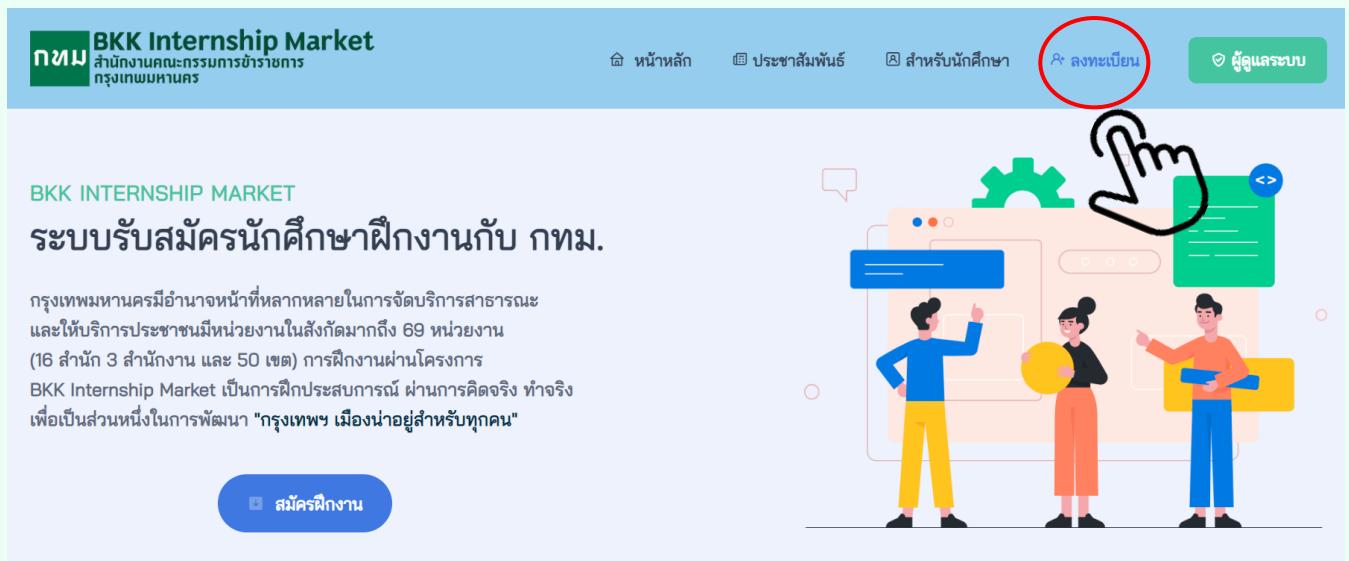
กทม BKK Internship Market
สำนักงานคณะกรรมการข้าราชการ
กรุงเทพมหานคร

หน้าหลัก ประชาสัมพันธ์ สำหรับนักศึกษา ลงทะเบียน ผู้ดูแลระบบ

BKK INTERNSHIP MARKET
ระบบรับสมัครนักศึกษาฝึกงานกับ กทม.

กรุงเทพมหานครมีอำนาจหน้าที่หลากหลายในการจัดบริการสาธารณะและให้บริการประชาชนมีหน่วยงานในสังกัดมากถึง 69 หน่วยงาน (16 สำนัก 3 สำนักงาน และ 50 เขต) การฝึกงานผ่านโครงการ BKK Internship Market เป็นการฝึกประสบการณ์ ผ่านการคิดจริง ทำจริง เพื่อเป็นส่วนหนึ่งในการพัฒนา "กรุงเทพฯ เมืองน่าอยู่สำหรับทุกคน"

สมัครฝึกงาน

<>